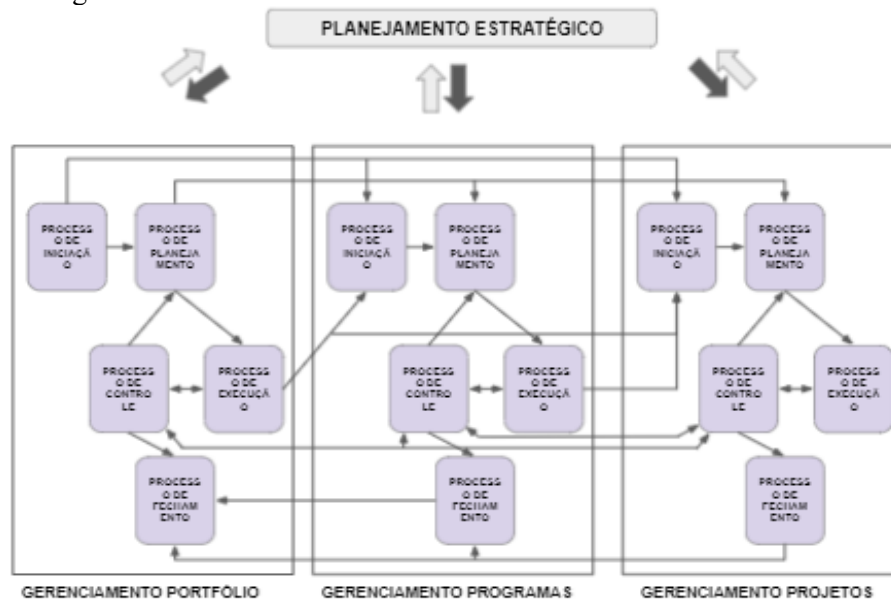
PLANEJAMENTO ESTRATÉGICO

PROCESSO DE INICIAÇÃO

PROCESSO DE PLANEJAMENTO

PROCESSO DE CONTROLE

PROCESSO DE EXECUÇÃO

PROCESSO DE FECHAMENTO

PROCESSO DE INICIAÇÃO

PROCESSO DE PLANEJAMENTO

PROCESSO DE CONTROLE

PROCESSO DE EXECUÇÃO

PROCESSO DE FECHAMENTO

PROCESSO DE INICIAÇÃO

PROCESSO DE PLANEJAMENTO

PROCESSO DE CONTROLE

PROCESSO DE EXECUÇÃO

PROCESSO DE FECHAMENTO

GERENCIAMENTO PORTFÓLIO

GERENCIAMENTO PROGRAMAS

GERENCIAMENTO PROJETOS